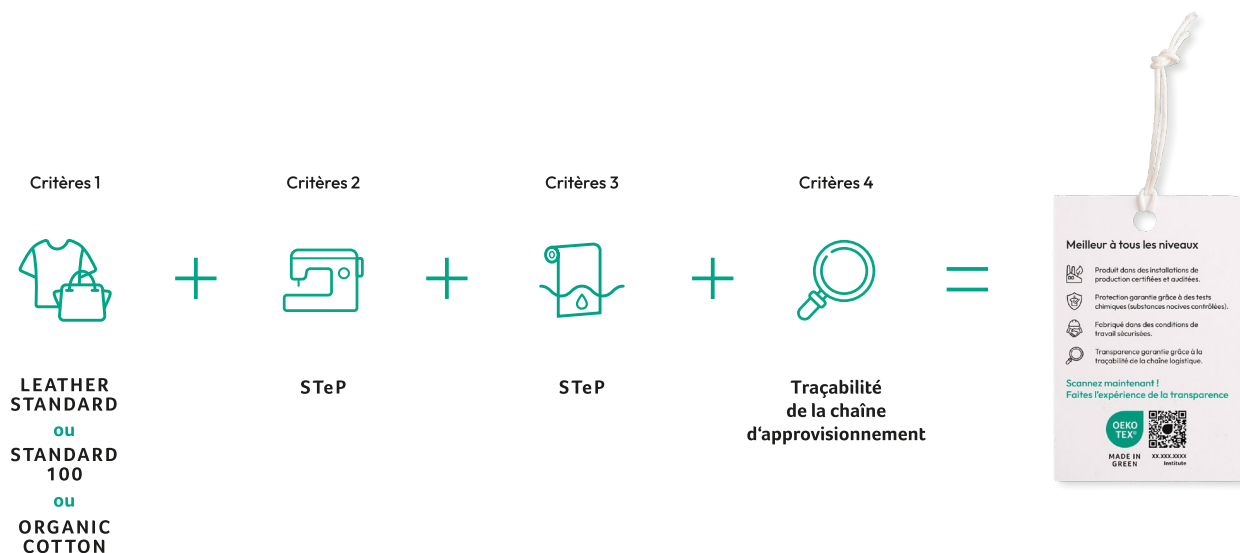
Critères 1

LEATHER STANDARD
ou
STANDARD 100
ou
ORGANIC COTTON

Critères 2

STeP

Critères 3

STeP

Critères 4

Traçabilité de la chaîne d'approvisionnement

Meilleur à tous les niveaux

Produit dans des installations de production certifiées et auditées.

Protection garantie grâce à des tests chimiques (substances nocives contrôlées).

Fabriqué dans des conditions de travail sécurisées.

Transparence garantie grâce à la traçabilité de la chaîne logistique.

Scannez maintenant !
Faites l'expérience de la transparence

OEKO TEX
MADE IN GREEN

XX.XXX.XXXX
Institute